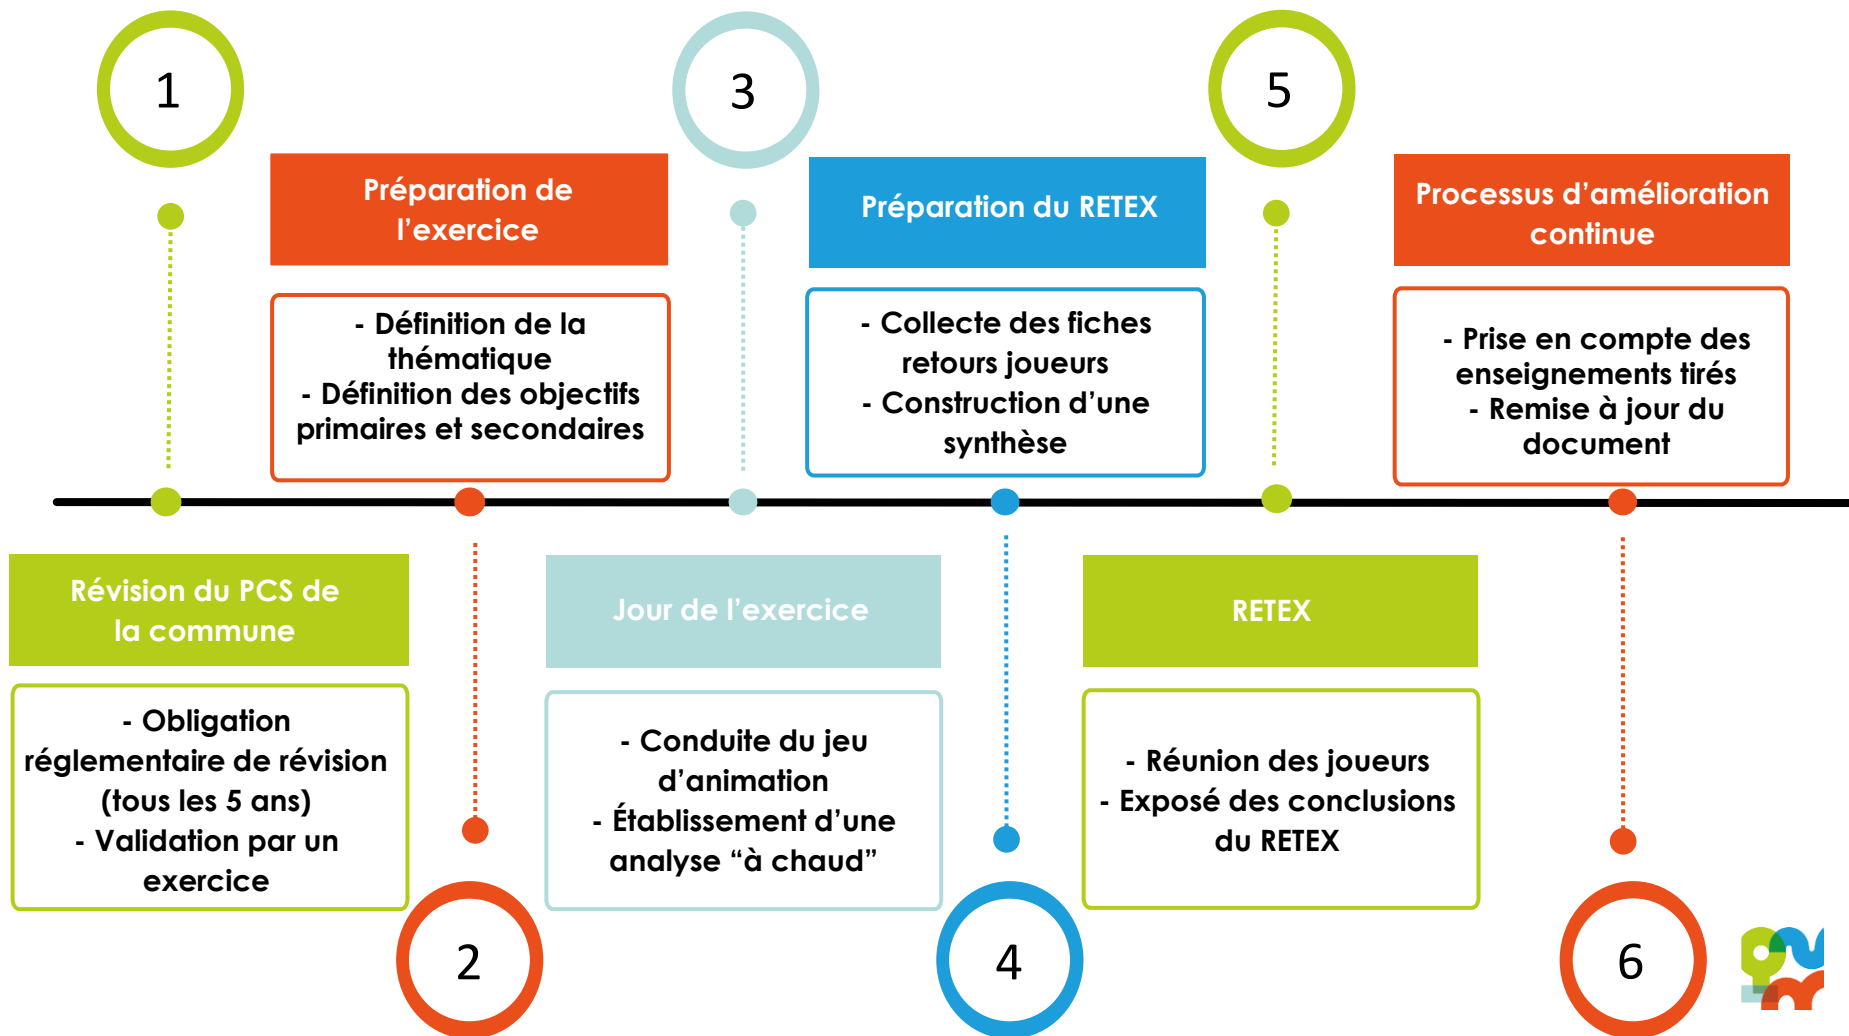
1

Révision du PCS de la commune

- Obligation réglementaire de révision (tous les 5 ans)
- Validation par un exercice

2

Préparation de l'exercice

- Définition de la thématique
- Définition des objectifs primaires et secondaires

3

Jour de l'exercice

- Conduite du jeu d'animation
- Établissement d'une analyse "à chaud"

4

Préparation du RETEX

- Collecte des fiches retours joueurs
- Construction d'une synthèse

5

RETEX

- Réunion des joueurs
- Exposé des conclusions du RETEX

6

Processus d'amélioration continue

- Prise en compte des enseignements tirés
- Remise à jour du document